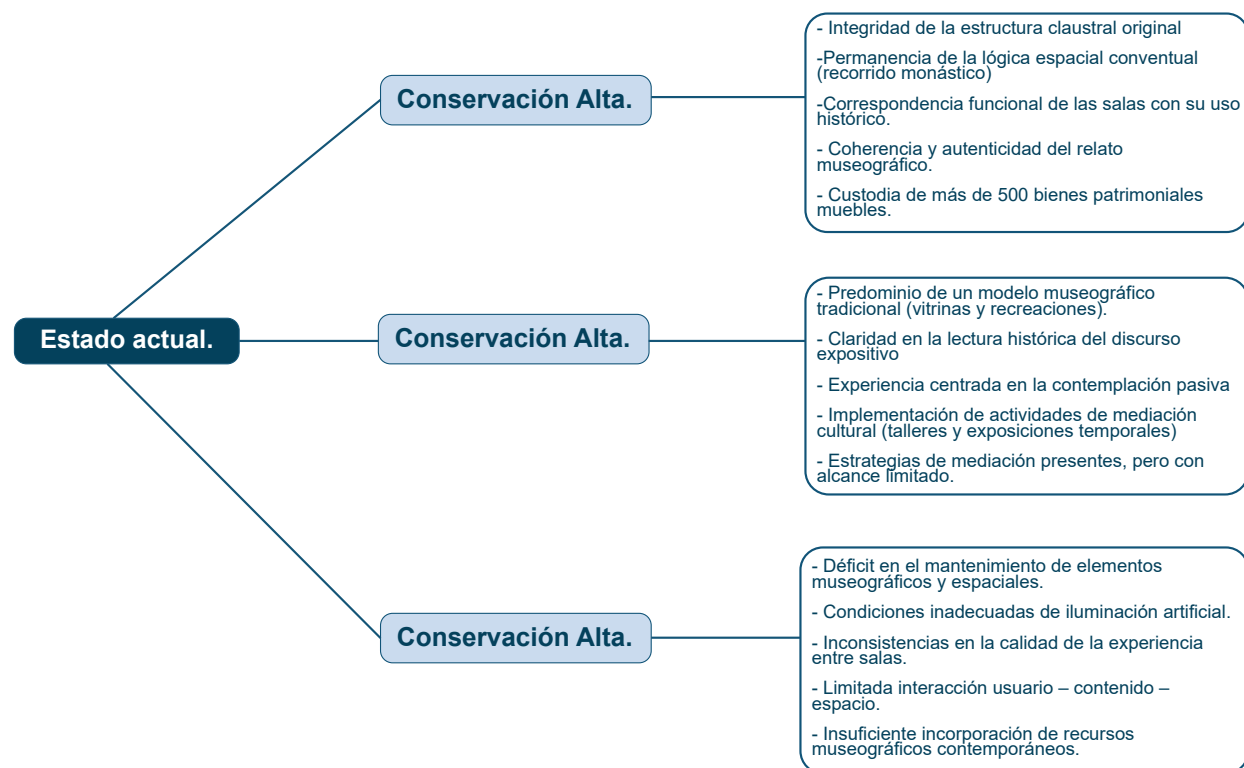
Estado actual.

Conservación Alta.

- Integridad de la estructura claustral original

-Permanencia de la lógica espacial conventual (recorrido monástico)

-Correspondencia funcional de las salas con su uso histórico.

- Coherencia y autenticidad del relato museográfico.

- Custodia de más de 500 bienes patrimoniales muebles.

Conservación Alta.

- Predominio de un modelo museográfico tradicional (vitrinas y recreaciones).

- Claridad en la lectura histórica del discurso expositivo

- Experiencia centrada en la contemplación pasiva

- Implementación de actividades de mediación cultural (talleres y exposiciones temporales)

- Estrategias de mediación presentes, pero con alcance limitado.

Conservación Alta.

- Déficit en el mantenimiento de elementos museográficos y espaciales.

- Condiciones inadecuadas de iluminación artificial.

- Inconsistencias en la calidad de la experiencia entre salas.

- Limitada interacción usuario – contenido – espacio.

- Insuficiente incorporación de recursos museográficos contemporáneos.